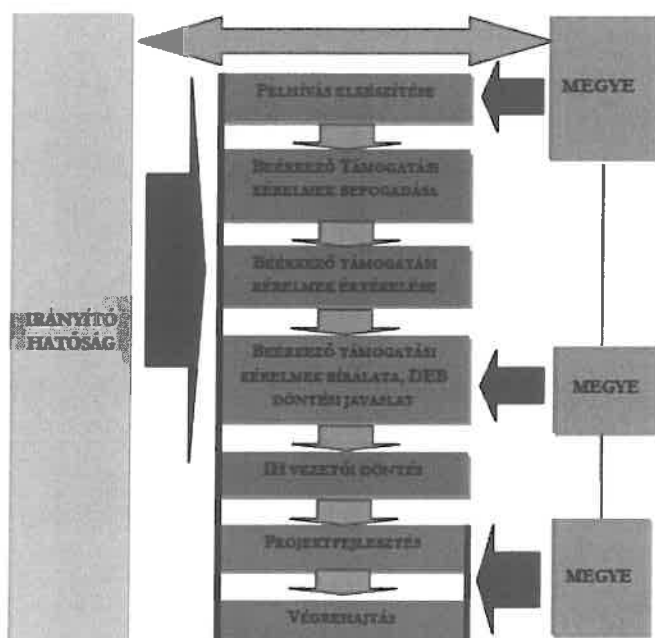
IRÁNYÍTÓ HATÓSÁG

MEGYE

FELHÍVÁS ELKÉSZÍTÉSE

BEÉRKEZŐ TÁMOGATÁSI KÉRELMEK BEFOGADÁSA

BEÉRKEZŐ TÁMOGATÁSI KÉRELMEK ÉRTÉKELÉSE

BEÉRKEZŐ TÁMOGATÁSI KÉRELMEK BÍRÁLATA, DEB DÖNTÉSI JAVASLAT

MEGYE

IH VEZETŐI DÖNTÉS

PROJEKTFEJLESZTÉS

MEGYE

VÉGREHAJTÁS